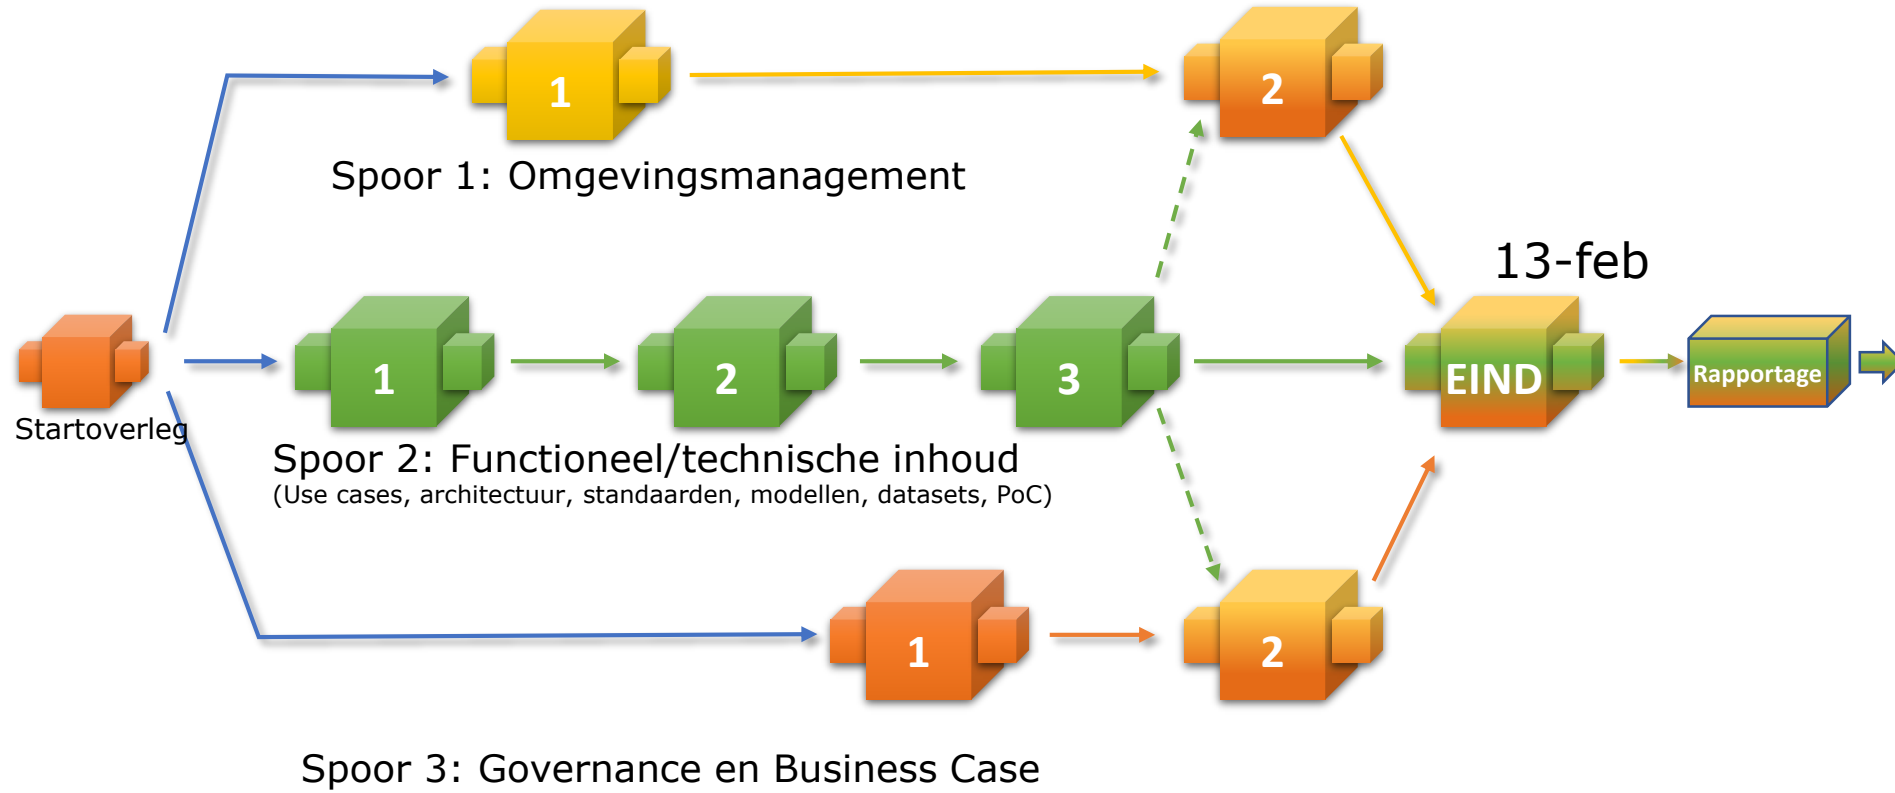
1

2

Spoor 1: Omgevingsmanagement

13-feb

Startoverleg

1

2

3

EIND

Rapportage

Spoor 2: Functioneel/technische inhoud
(Use cases, architectuur, standaarden, modellen, datasets, PoC)

1

2

Spoor 3: Governance en Business Case